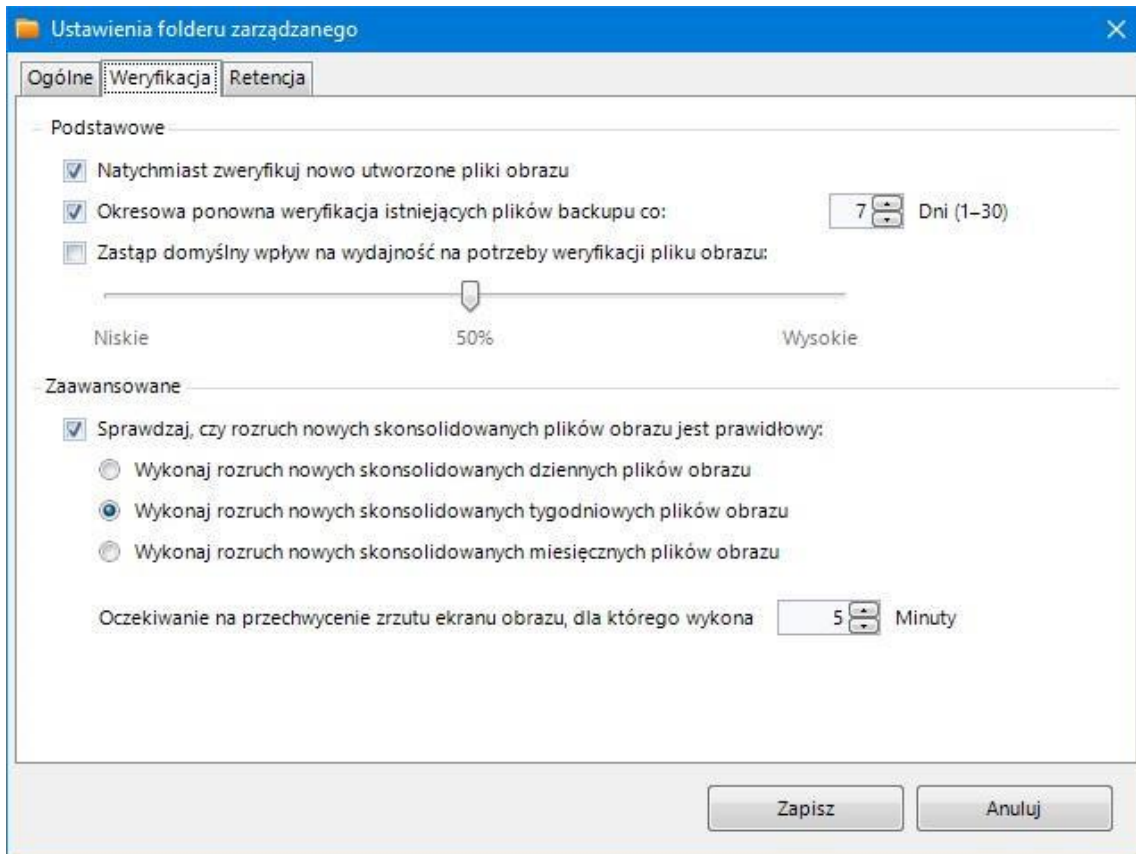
Ustawienia folderu zarządzanego

Ogólne | Weryfikacja | Retencja

Podstawowe

Natychmiast zweryfikuj nowo utworzone pliki obrazu

Okresowa ponowna weryfikacja istniejących plików backupu co: 7 Dni (1–30)

Zastąp domyślny wpływ na wydajność na potrzeby weryfikacji pliku obrazu:

Niskie 50% Wysokie

Zaawansowane

Sprawdzaj, czy rozruch nowych skonsolidowanych plików obrazu jest prawidłowy:

Wykonaj rozruch nowych skonsolidowanych dziennych plików obrazu

Wykonaj rozruch nowych skonsolidowanych tygodniowych plików obrazu

Wykonaj rozruch nowych skonsolidowanych miesięcznych plików obrazu

Oczekiwanie na przechwycenie zrzutu ekranu obrazu, dla którego wykona 5 Minuty

Zapisz Anuluj